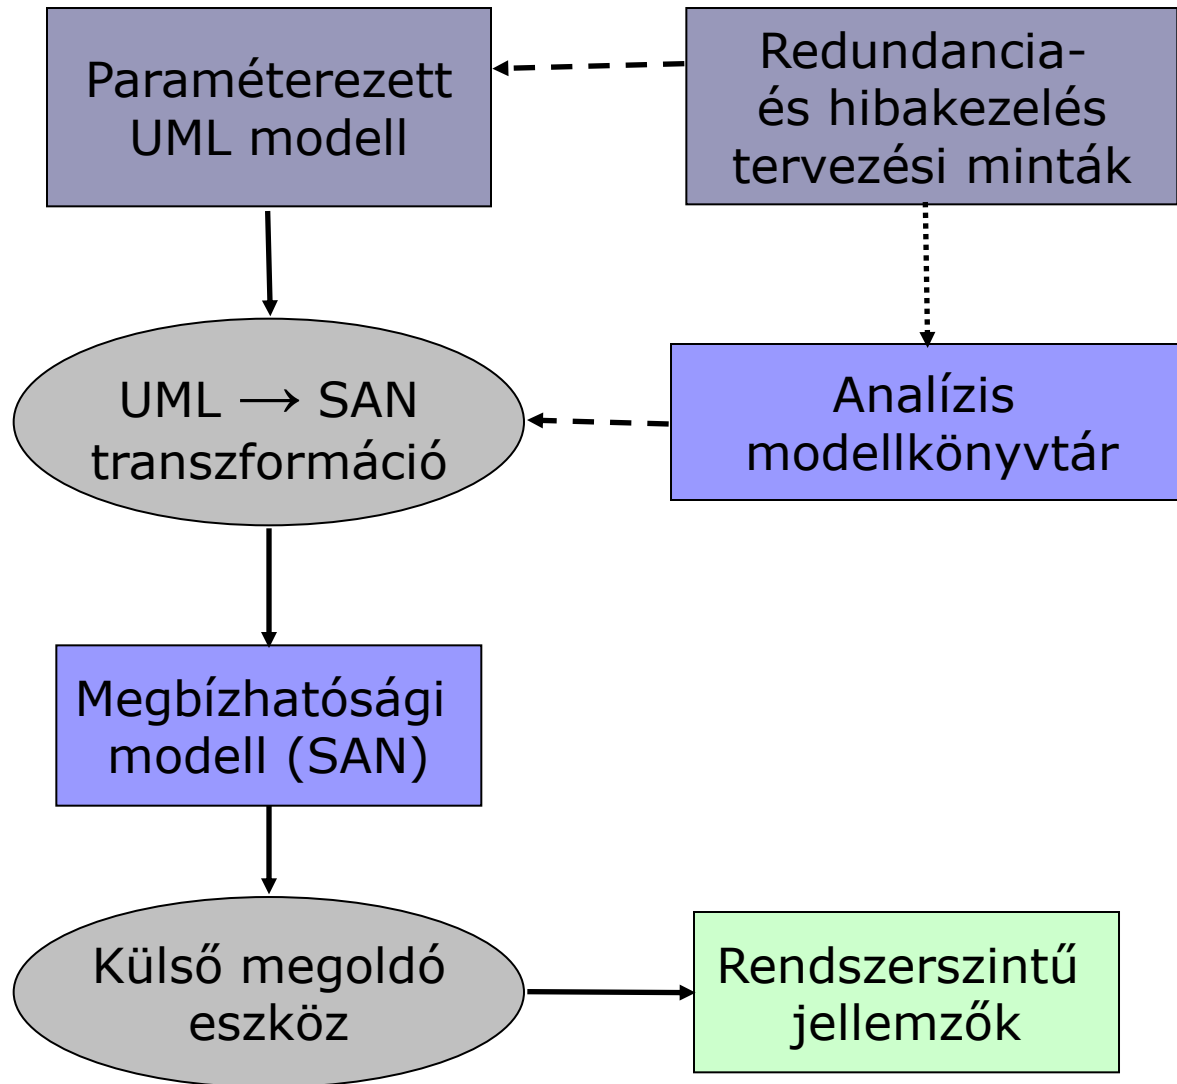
Paraméterezett UML modell

Redundancia- és hibakezelés tervezési minták

UML $\longrightarrow$ SAN transzformáció

Analízis modellkönyvtár

Megbízhatósági modell (SAN)

Külső megoldó eszköz

Rendszerszintű jellemzők